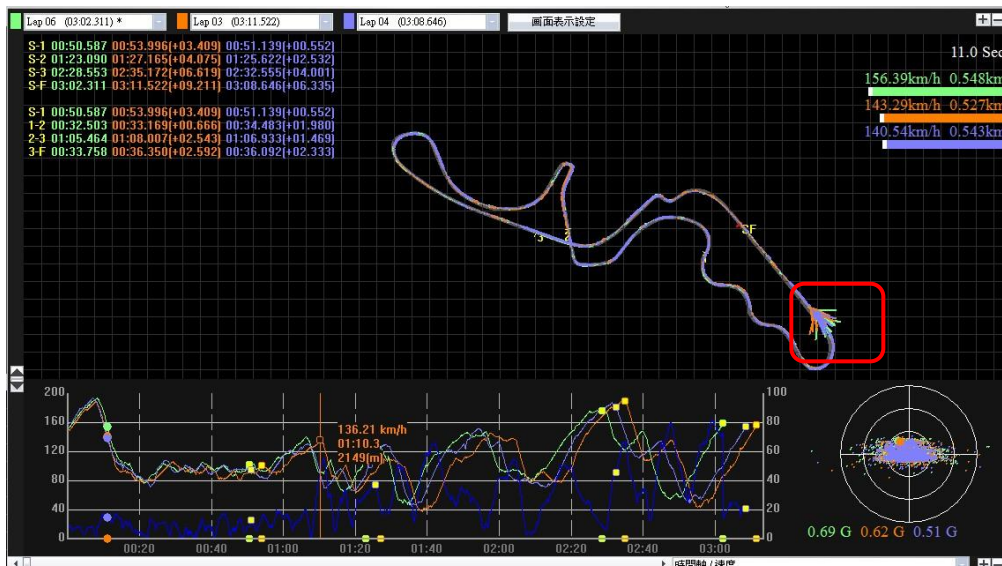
Lap 06 (03:02.311) * Lap 03 (03:11.522) Lap 04 (03:08.646) 画面表示設定

S-1 00:50.587 00:53.996(+03.409) 00:51.139(+00.552)
S-2 01:23.090 01:27.165(+04.075) 01:25.622(+02.532)
S-3 02:28.553 02:35.172(+06.619) 02:32.555(+04.001)
S-F 03:02.311 03:11.522(+09.211) 03:08.646(+06.335)

S-1 00:50.587 00:53.996(+03.409) 00:51.139(+00.552)
1-2 00:32.503 00:33.169(+00.666) 00:34.483(+01.980)
2-3 01:05.464 01:08.007(+02.543) 01:06.933(+01.469)
3-F 00:33.758 00:36.350(+02.592) 00:36.092(+02.333)

11.0 Sec

156.39km/h 0.548km
143.29km/h 0.527km
140.54km/h 0.543km

3
F

200
160
120
80
40
0

100
80
60
40
20
0

136.21 km/h
01:10.3
2149[m]

00:20 00:40 01:00 01:20 01:40 02:00 02:20 02:40 03:00

0.69 G 0.62 G 0.51 G

時間軸 / 速度